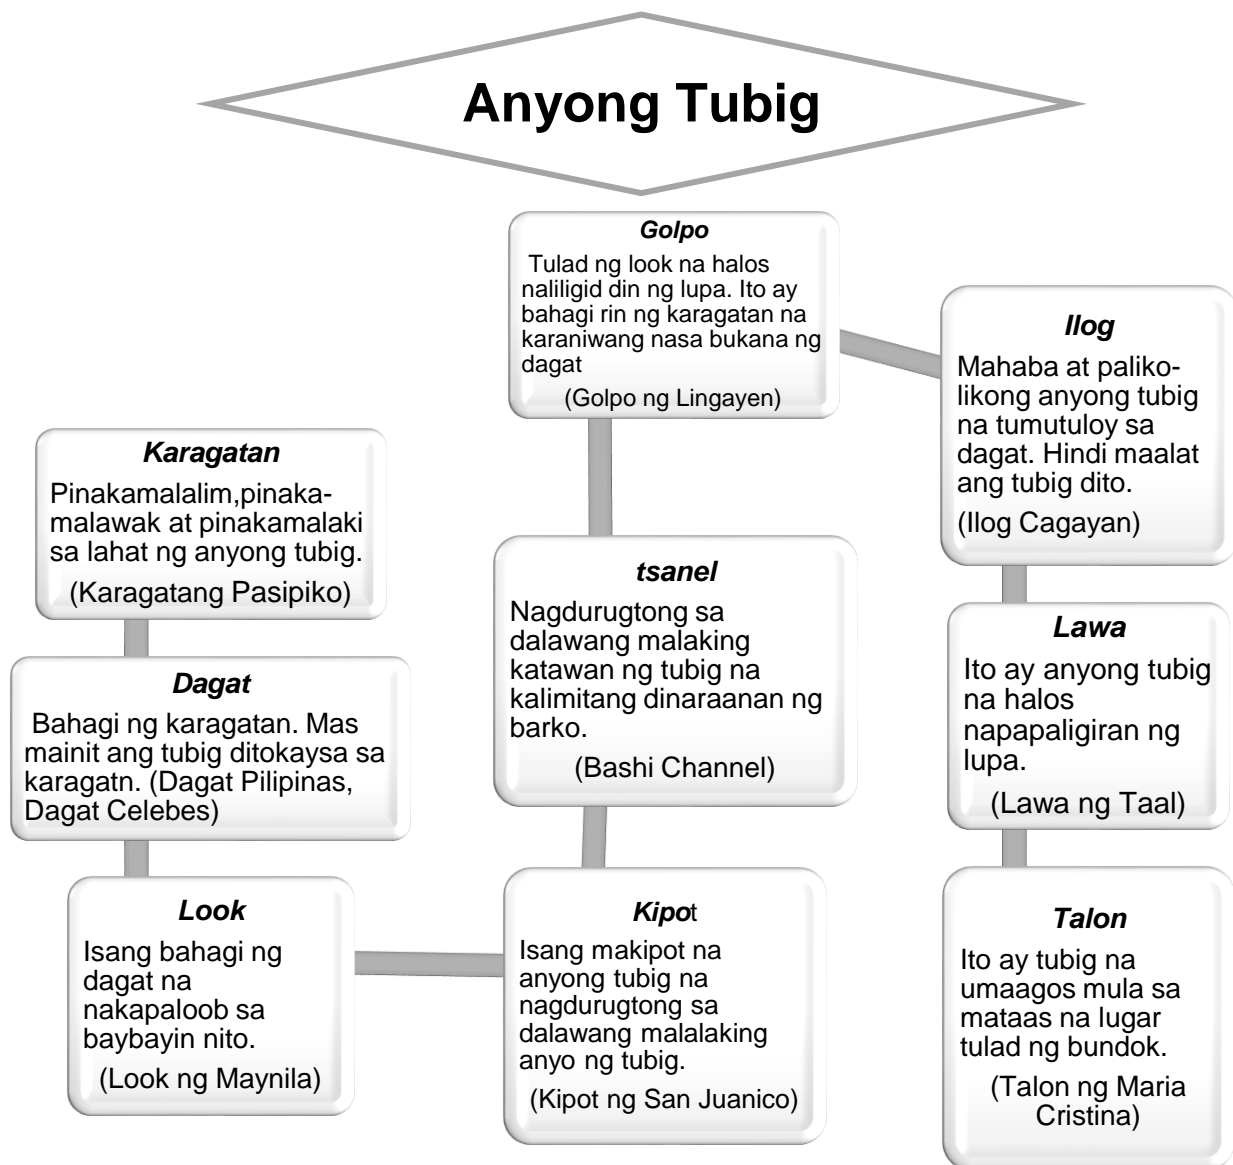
Anyong Tubig

Karagatan
Pinakamalalim,pinakamalawak at pinakamalaki sa lahat ng anyong tubig.
(Karagatang Pasipiko)

Dagat
Bahagi ng karagatan. Mas mainit ang tubig ditokaysa sa karagatn. (Dagat Pilipinas, Dagat Celebes)

Look
Isang bahagi ng dagat na nakapaloob sa baybayin nito.
(Look ng Maynila)

Golpo
Tulad ng look na halos naliligid din ng lupa. Ito ay bahagi rin ng karagatan na karaniwang nasa bukana ng dagat
(Golpo ng Lingayen)

tsanel
Nagdurugtong sa dalawang malaking katawan ng tubig na kalimitang dinaraanan ng barko.
(Bashi Channel)

Kipot
Isang makipot na anyong tubig na nagdurugtong sa dalawang malalaking anyo ng tubig.
(Kipot ng San Juanico)

Ilog
Mahaba at paliko-likong anyong tubig na tumutuloy sa dagat. Hindi maalat ang tubig dito.
(Ilog Cagayan)

Lawa
Ito ay anyong tubig na halos napapaligiran ng lupa.
(Lawa ng Taal)

Talon
Ito ay tubig na umaagos mula sa mataas na lugar tulad ng bundok.
(Talon ng Maria Cristina)